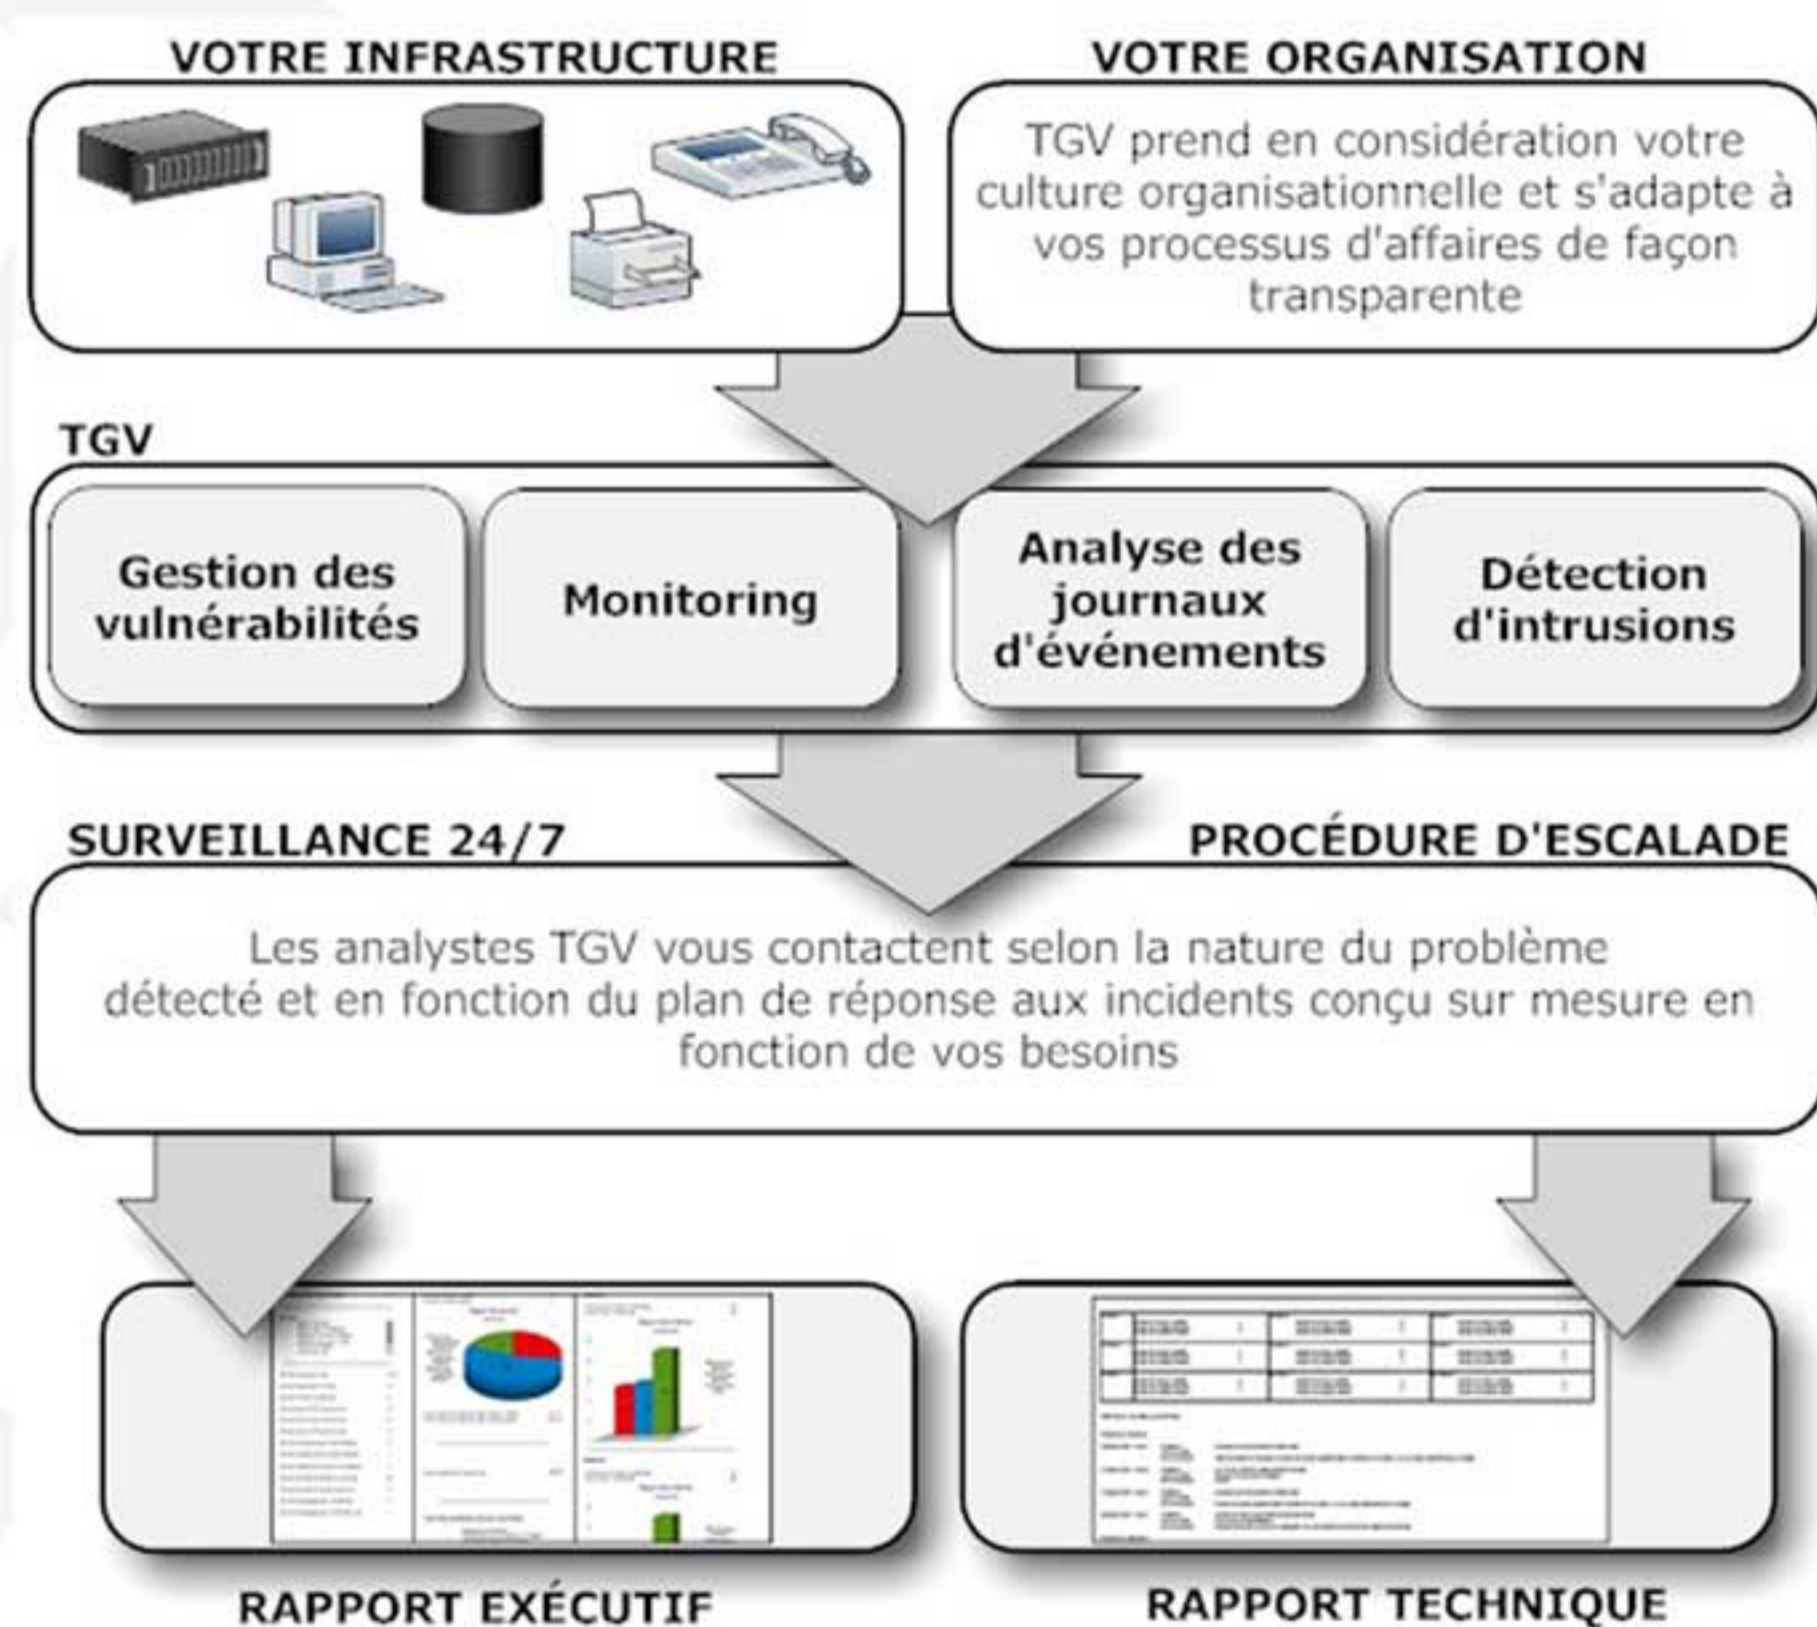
VOTRE INFRASTRUCTURE

VOTRE ORGANISATION

TGV prend en considération votre culture organisationnelle et s'adapte à vos processus d'affaires de façon transparente

TGV

Gestion des vulnérabilités

Monitoring

Analyse des journaux d'événements

Détection d'intrusions

SURVEILLANCE 24/7

PROCÉDURE D'ESCALADE

Les analystes TGV vous contactent selon la nature du problème détecté et en fonction du plan de réponse aux incidents conçu sur mesure en fonction de vos besoins

RAPPORT EXÉCUTIF

RAPPORT TECHNIQUE